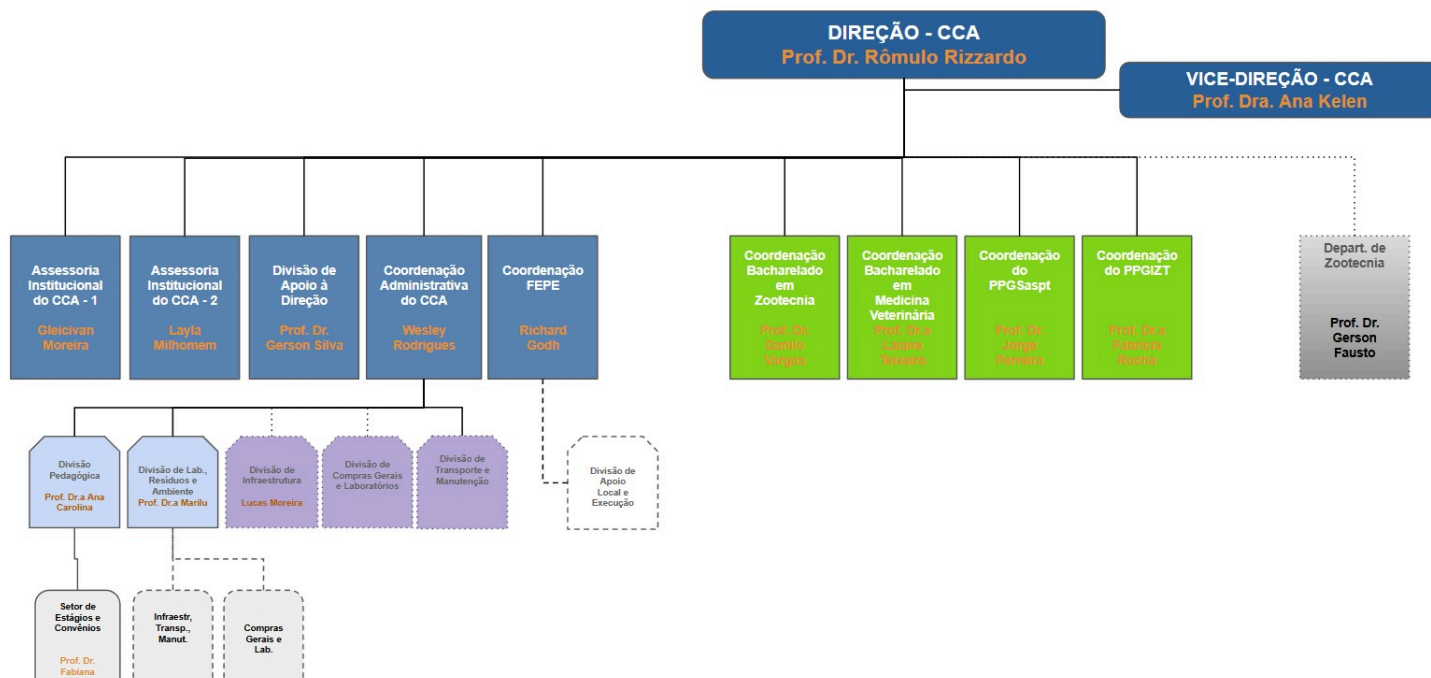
DIREÇÃO - CCA
Prof. Dr. Rômulo Rizzardo

VICE-DIREÇÃO - CCA
Prof. Dra. Ana Kelen

Assessoria Institucional do CCA - 1
Gleicivan Moreira

Assessoria Institucional do CCA - 2
Layla Milhomem

Divisão de Apoio à Direção
Prof. Dr. Gerson Silva

Coordenação Administrativa do CCA
Wesley Rodrigues

Coordenação FEPE
Richard Godh

Coordenação Bacharelado em Zootecnia
Prof. Dr. Danilo Vargas

Coordenação Bacharelado em Medicina Veterinária
Prof. Dr.a Laiana Teixeira

Coordenação do PPGSaspt
Prof. Dr. Jorge Ferreira

Coordenação do PPGIZT
Prof. Dr.a Fabíola Rocha

Depart. de Zootecnia
Prof. Dr. Gerson Fausto

Divisão Pedagógica
Prof. Dr.a Ana Carolina

Divisão de Lab., Resíduos e Ambiente
Prof. Dr.a Marilu

Divisão de Infraestrutura
Lucas Moreira

Divisão de Compras Gerais e Laboratórios

Divisão de Transporte e Manutenção

Divisão de Apoio Local e Execução

Setor de Estágios e Convênios
Prof. Dr. Fabiana

Infraestr, Transp., Manut.

Compras Gerais e Lab.